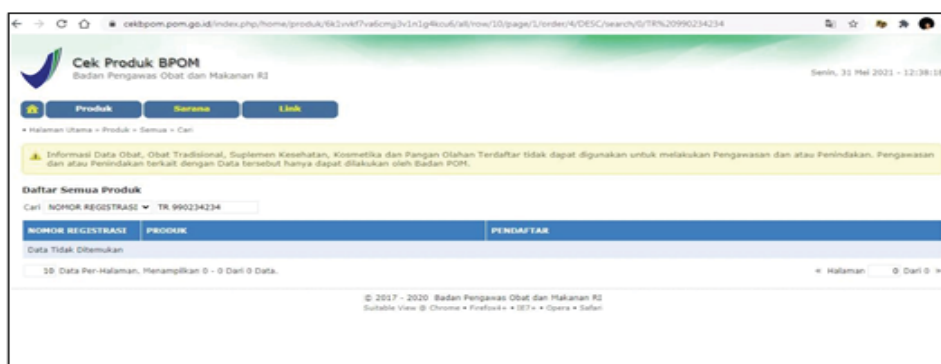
cekbpom.pom.go.id/index.php/home/produk/6k1vxkf7va6cmg3v1n1g4kcu6/all/row/10/page/1/order/4/DESC/search/0/TR%20990234234

Cek Produk BPOM
Badan Pengawas Obat dan Makanan RI

Senin, 31 Mei 2021 - 12:38:1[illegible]

Produk | Sarana | Link

» Halaman Utama » Produk » Semua » Cari

Informasi Data Obat, Obat Tradisional, Suplemen Kesehatan, Kosmetika dan Pangan Olahan Terdaftar tidak dapat digunakan untuk melakukan Pengawasan dan atau Penindakan. Pengawasan dan atau Penindakan terkait dengan Data tersebut hanya dapat dilakukan oleh Badan POM.

Daftar Semua Produk

Cari NOMOR REGISTRASI TR 990234234

| NOMOR REGISTRASI | PRODUK | PENDAFTAR |
|---|---|---|
| Data Tidak Ditemukan | | |

10 Data Per-Halaman. Menampilkan 0 - 0 Dari 0 Data.

« Halaman 0 Dari 0 »

© 2017 - 2020 Badan Pengawas Obat dan Makanan RI
Suitable View @ Chrome • Firefox4+ • IE7+ • Opera • Safari